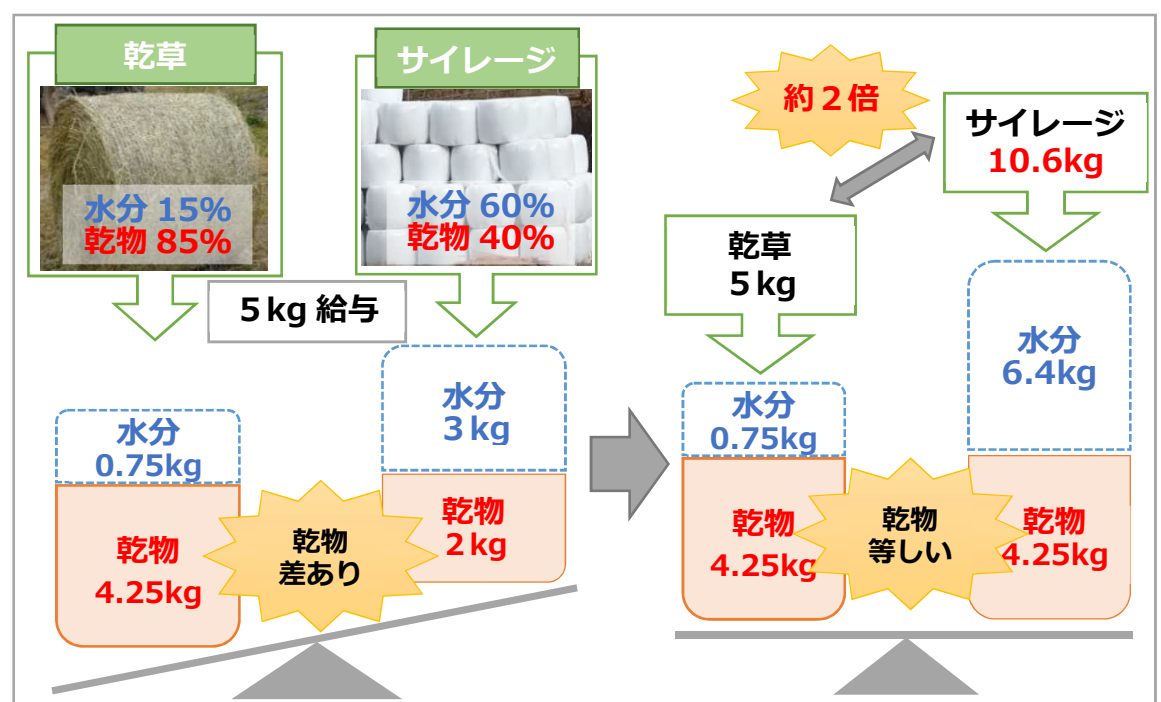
乾草

水分 15%
乾物 85%

サイレージ

水分 60%
乾物 40%

5 kg 給与

水分
0.75kg

乾物
4.25kg

乾物
差あり

水分
3 kg

乾物
2 kg

約２倍

サイレージ
10.6kg

乾草
5 kg

水分
0.75kg

乾物
4.25kg

乾物
等しい

水分
6.4kg

乾物
4.25kg